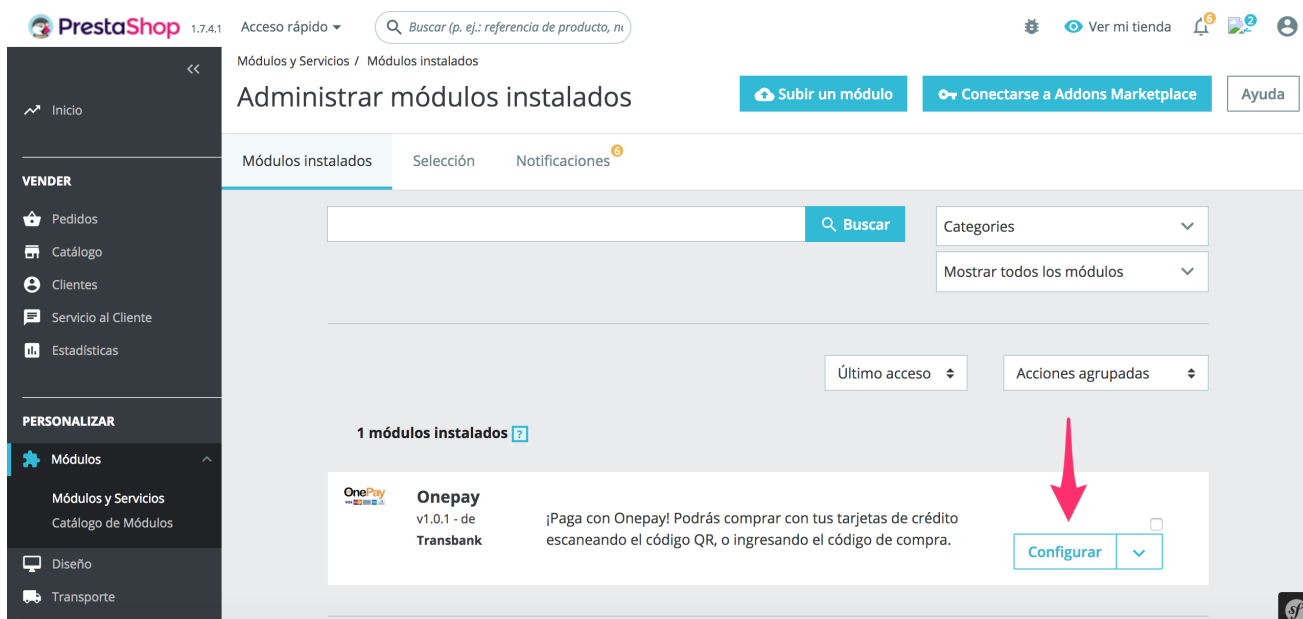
PrestaShop 1.7.4.1 Acceso rápido ▾ Buscar (p. ej.: referencia de producto, n

Ver mi tienda 6 2

«

Inicio

VENDER

Pedidos

Catálogo

Clientes

Servicio al Cliente

Estadísticas

PERSONALIZAR

Módulos

Módulos y Servicios

Catálogo de Módulos

Diseño

Transporte

Módulos y Servicios / Módulos instalados

Administrar módulos instalados

Subir un módulo

Conectarse a Addons Marketplace

Ayuda

Módulos instalados Selección Notificaciones 6

Buscar

Categories

Mostrar todos los módulos

Último acceso

Acciones agrupadas

1 módulos instalados ?

OnePay

Onepay

v1.0.1 - de Transbank

¡Paga con Onepay! Podrás comprar con tus tarjetas de crédito escaneando el código QR, o ingresando el código de compra.

Configurar